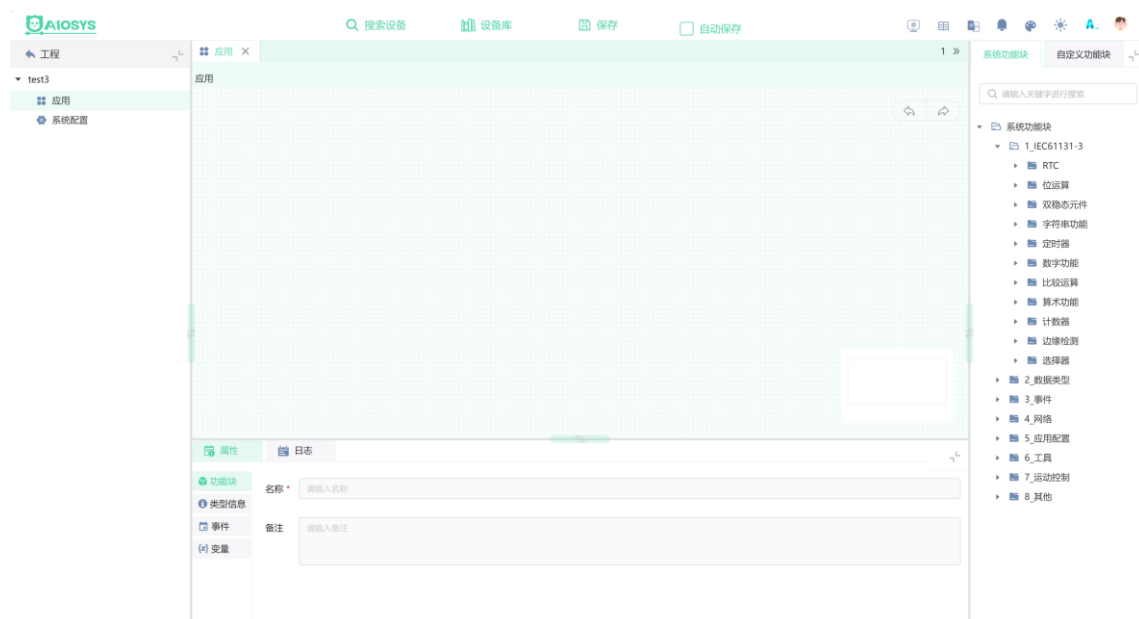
AIOSYS

搜索设备 设备库 保存 自动保存

A

工程

test3

应用

系统配置

应用

1 »

应用

系统功能块 自定义功能块

请输入关键字进行搜索

系统功能块

1_IEC61131-3

RTC

位运算

双稳态元件

字符串功能

定时器

数字功能

比较运算

算术功能

计数器

边缘检测

选择器

2_数据类型

3_事件

4_网络

5_应用配置

6_工具

7_运动控制

8_其他

属性 日志

功能块

类型信息

事件

变量

名称 *

请输入名称

备注

请输入备注